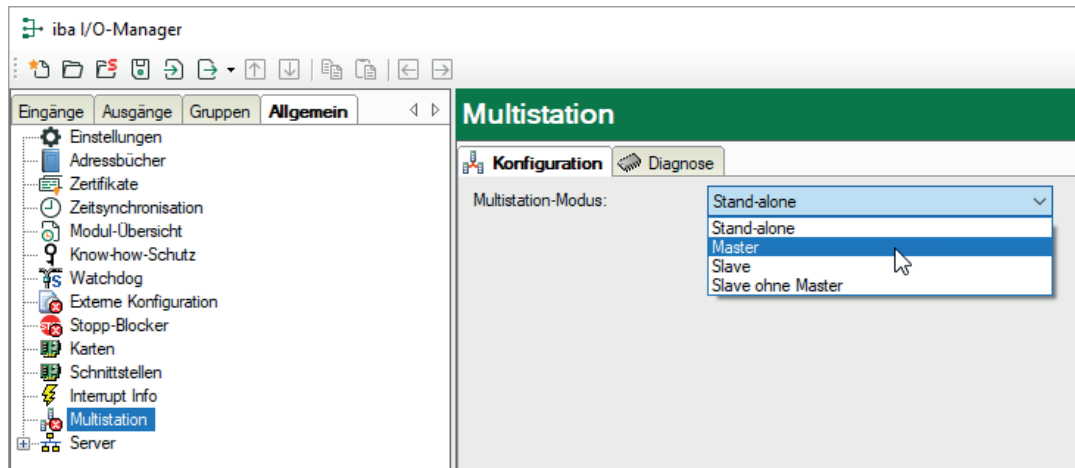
iba I/O-Manager

Eingänge | Ausgänge | Gruppen | Allgemein

Einstellungen
Adressbücher
Zertifikate
Zeitsynchronisation
Modul-Übersicht
Know-how-Schutz
Watchdog
Externe Konfiguration
Stopp-Blocker
Karten
Schnittstellen
Interrupt Info
Multistation
Server

Multistation

Konfiguration | Diagnose

Multistation-Modus: Stand-alone

Stand-alone
Master
Slave
Slave ohne Master